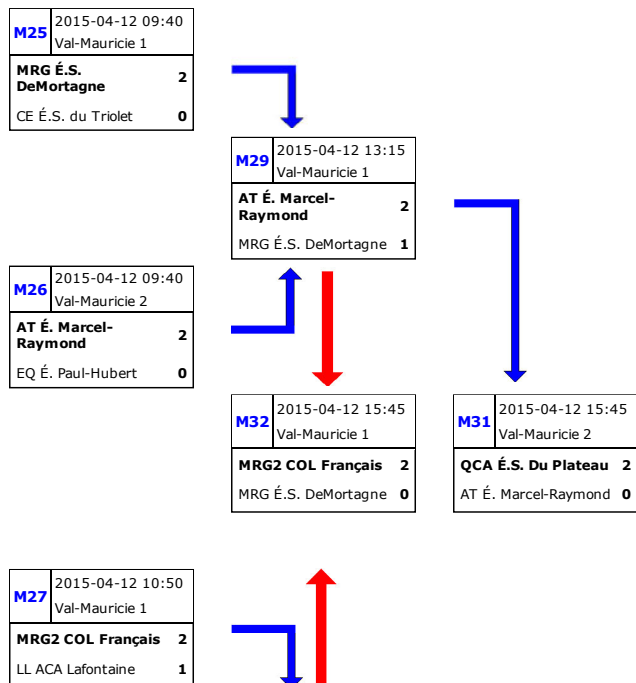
M25 2015-04-12 09:40
Val-Mauricie 1

| MRG É.S. DeMortagne | 2 |
|---|---|
| CE É.S. du Triolet | 0 |

M29 2015-04-12 13:15
Val-Mauricie 1

| AT É. Marcel-Raymond | 2 |
|---|---|
| MRG É.S. DeMortagne | 1 |

M26 2015-04-12 09:40
Val-Mauricie 2

| AT É. Marcel-Raymond | 2 |
|---|---|
| EQ É. Paul-Hubert | 0 |

M32 2015-04-12 15:45
Val-Mauricie 1

| MRG2 COL Français | 2 |
|---|---|
| MRG É.S. DeMortagne | 0 |

M31 2015-04-12 15:45
Val-Mauricie 2

| QCA É.S. Du Plateau | 2 |
|---|---|
| AT É. Marcel-Raymond | 0 |

M27 2015-04-12 10:50
Val-Mauricie 1

| MRG2 COL Français | 2 |
|---|---|
| LL ACA Lafontaine | 1 |